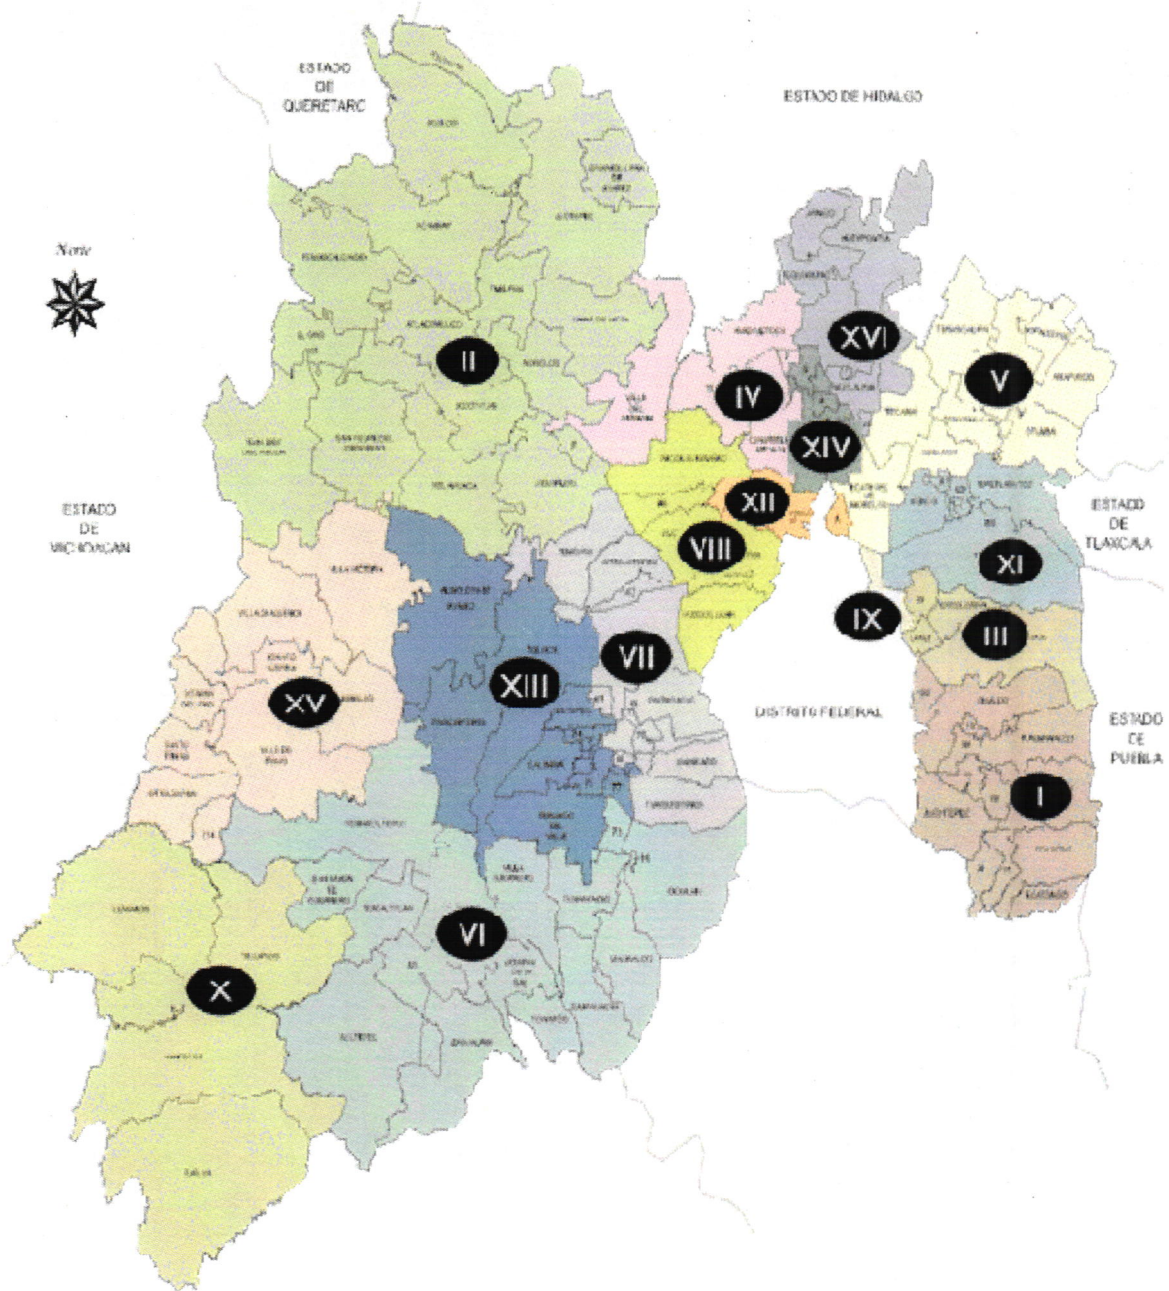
ESTADO DE QUERETARO

ESTADO DE HIDALGO

Norte

ESTADO DE MICHOACAN

ESTADO DE TLAXCALA

ESTADO DE PUEBLA

DISTRITO FEDERAL

II

XVI

IV

V

XIV

XII

VIII

XI

IX

III

VII

XIII

XV

I

VI

X

ACAMBAY

ATLACOMULCO

JOCOTITLAN

IXTLAHUACA

TEMASCALCINGO

EL ORO

SAN FELIPE DEL PROGRESO

JILOTEPEC

POLOTITLAN

MORELOS

VILLA VICTORIA

VILLA DE ALLENDE

VALLE DE BRAVO

DONATO GUERRA

AMANALCO

ALMOLOYA DE JUAREZ

ZINACANTEPEC

TOLUCA

METEPEC

TENANGO DEL VALLE

TEMASCALTEPEC

TEJUPILCO

LUVIANOS

AMATEPEC

TLATLAYA

SULTEPEC

TEXCALTITLAN

ZACUALPAN

COATEPEC HARINAS

VILLA GUERRERO

TENANCINGO

OCUILAN

MALINALCO

ZUMPAHUACAN

TONATICO

IXTAPAN DE LA SAL

NICOLAS ROMERO

HUEHUETOCA

ZUMPANGO

TECAMAC

TEMASCALAPA

AXAPUSCO

OTUMBA

TEXCOCO

IXTAPALUCA

CHALCO

AMECAMECA

TLALMANALCO

OZUMBA

HUIXQUILUCAN

OCOYOACAC

LERMA

XALATLACO

ECATEPEC DE MORELOS

CUAUTITLAN IZCALLI

JIQUIPILCO

CHAPA DE MOTA

ACULCO

SOYANIQUILPAN DE JUAREZ

TIMILPAN

VILLA DEL CARBON

SANTO TOMAS

OTZOLOAPAN

ZACAZONAPAN

IXTAPAN DEL ORO

SAN SIMON DE GUERRERO

TEMOAYA

OTZOLOTEPEC

XONACATLAN

JUCHITEPEC

TEPETLIXPA

ECATZINGO

ATLAUTLA